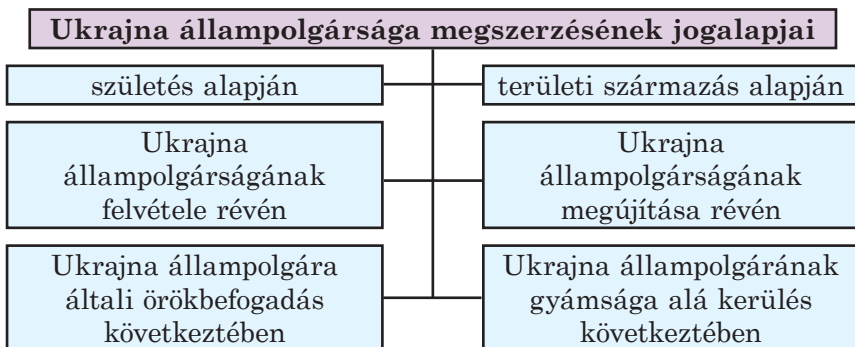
Ukrajna állampolgársága megszerzésének jogalapjai

születés alapján

területi származás alapján

Ukrajna állampolgárságának felvétele révén

Ukrajna állampolgárságának megújítása révén

Ukrajna állampolgára általi örökbefogadás következtében

Ukrajna állampolgárának gyámsága alá kerülés következtében